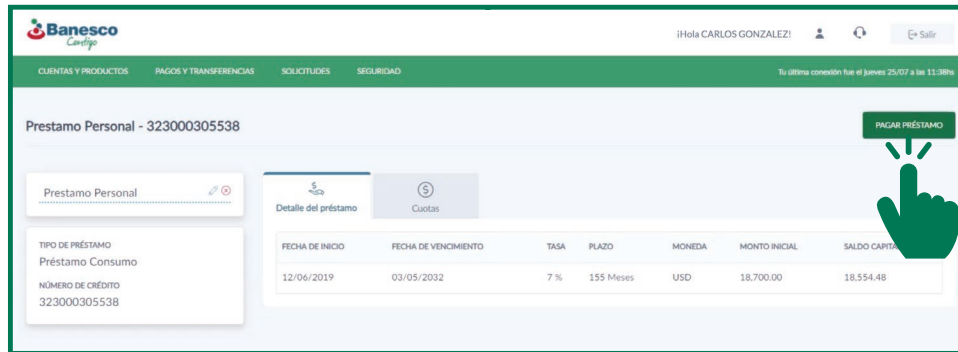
Banesco
Contigo

¡Hola CARLOS GONZALEZ!

Salir

CUENTAS Y PRODUCTOS PAGOS Y TRANSFERENCIAS SOLICITUDES SEGURIDAD

Tu última conexión fue el jueves 25/07 a las 11:38hs

Prestamo Personal - 323000305538

PAGAR PRÉSTAMO

Prestamo Personal

TIPO DE PRÉSTAMO
Préstamo Consumo

NÚMERO DE CRÉDITO
323000305538

Detalle del préstamo

Cuotas

| FECHA DE INICIO | FECHA DE VENCIMIENTO | TASA | PLAZO | MONEDA | MONTO INICIAL | SALDO CAPITA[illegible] |
|---|---|---|---|---|---|---|
| 12/06/2019 | 03/05/2032 | 7 % | 155 Meses | USD | 18,700.00 | 18,554.48 |